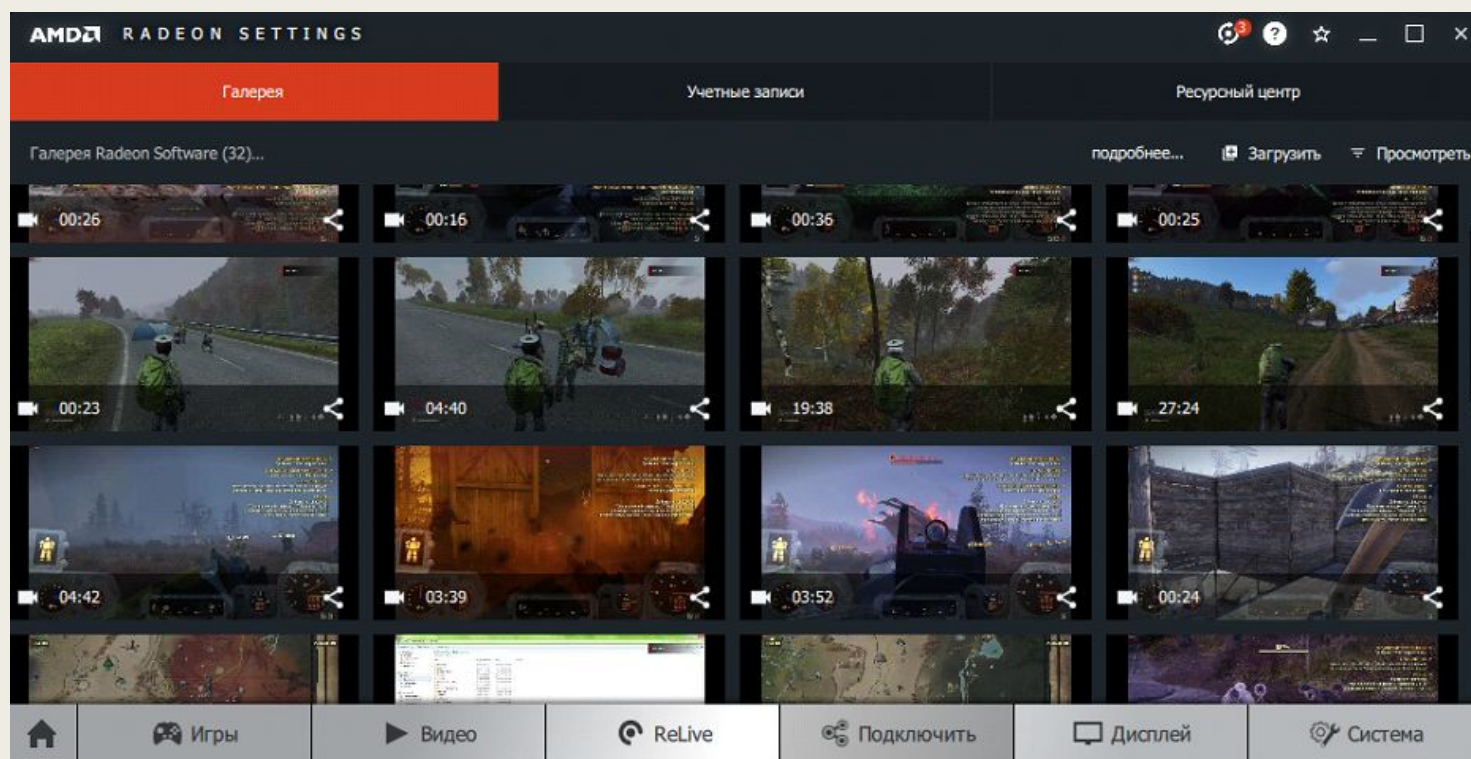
AMD RADEON SETTINGS

3

Галерея

Учетные записи

Ресурсный центр

Галерея Radeon Software (32)...

подробнее...

Загрузить

Просмотреть

00:26

00:16

00:36

00:25

00:23

04:40

19:38

27:24

04:42

03:39

03:52

00:24

Игры

Видео

ReLive

Подключить

Дисплей

Система